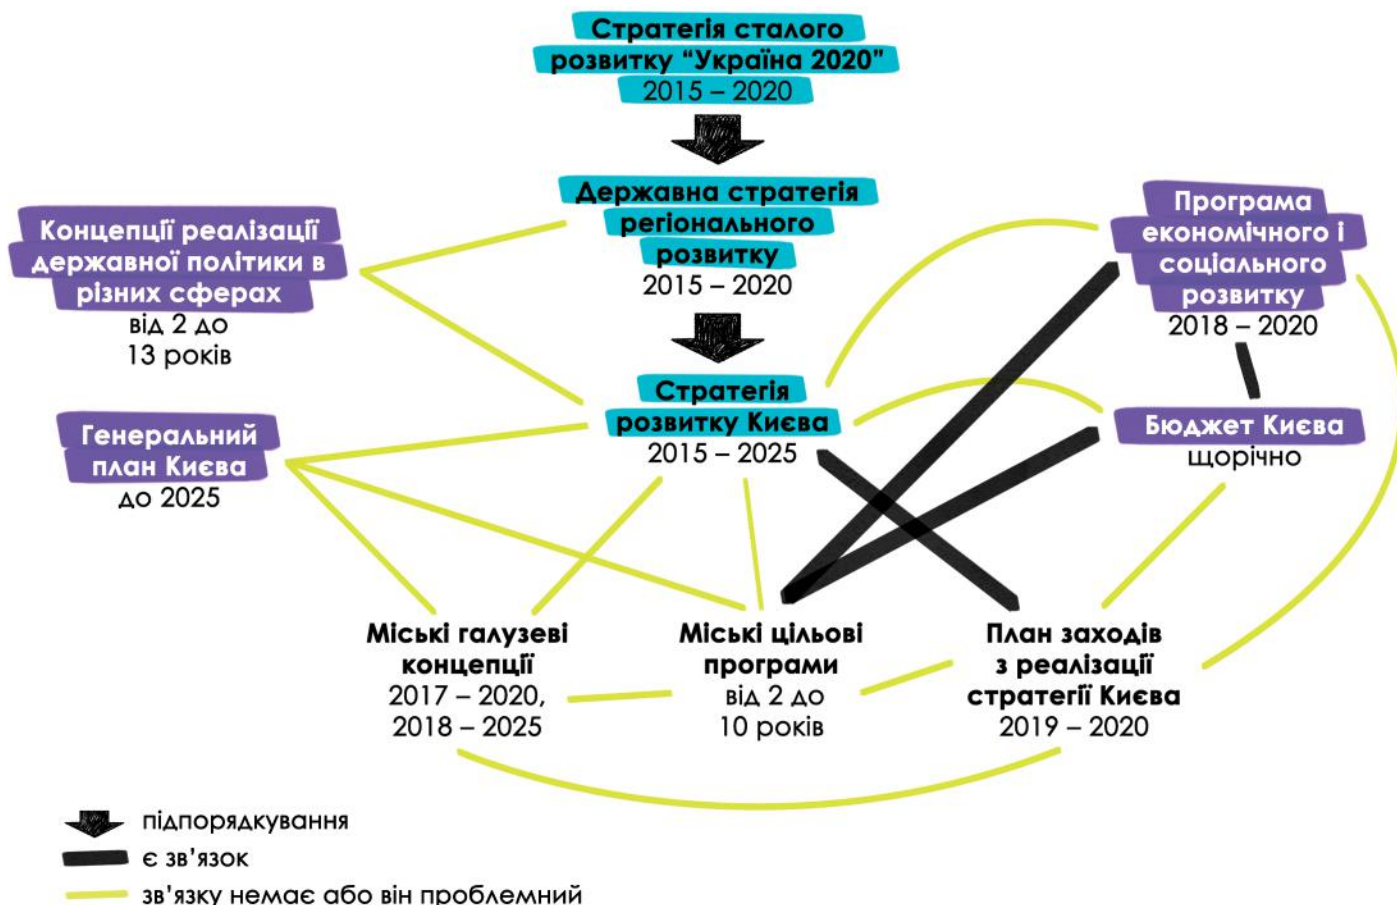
Стратегія сталого розвитку “Україна 2020”
2015 – 2020

Державна стратегія регіонального розвитку
2015 – 2020

Концепції реалізації державної політики в різних сферах
від 2 до 13 років

Програма економічного і соціального розвитку
2018 – 2020

Стратегія розвитку Києва
2015 – 2025

Генеральний план Києва
до 2025

Бюджет Києва
щорічно

Міські галузеві концепції
2017 – 2020, 2018 – 2025

Міські цільові програми
від 2 до 10 років

План заходів з реалізації стратегії Києва
2019 – 2020

підпорядкування
є зв’язок
зв’язку немає або він проблемний